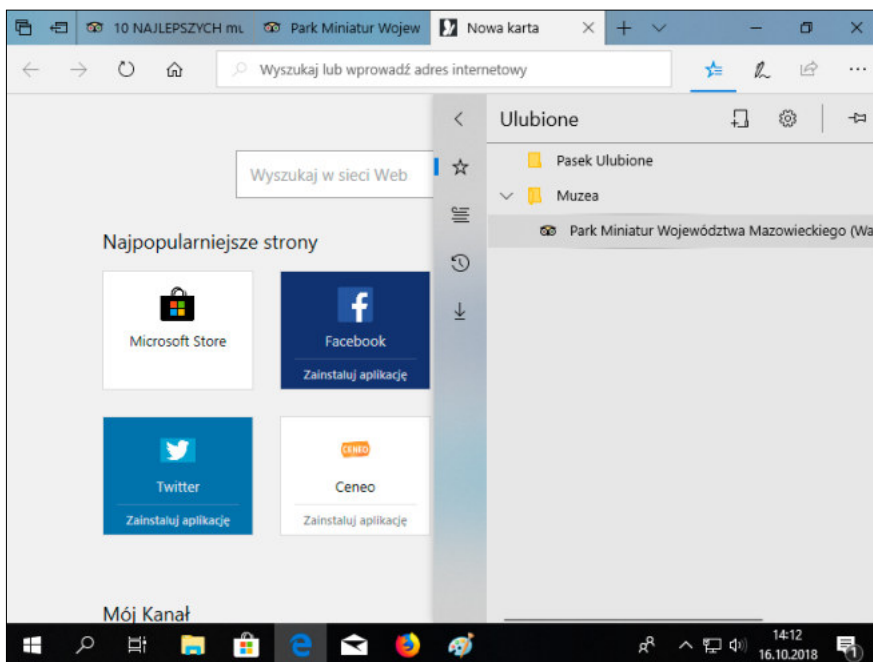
10 NAJLEPSZYCH mu
Park Miniatur Wojew
Nowa karta

Wyszukaj lub wprowadź adres internetowy

Wyszukaj w sieci Web

Najpopularniejsze strony

Microsoft Store

Facebook
Zainstaluj aplikację

Twitter
Zainstaluj aplikację

CENEO
Ceneo
Zainstaluj aplikację

Mój Kanał

Ulubione

Pasek Ulubione
Muzea
Park Miniatur Województwa Mazowieckiego (Wa

14:12
16.10.2018
1